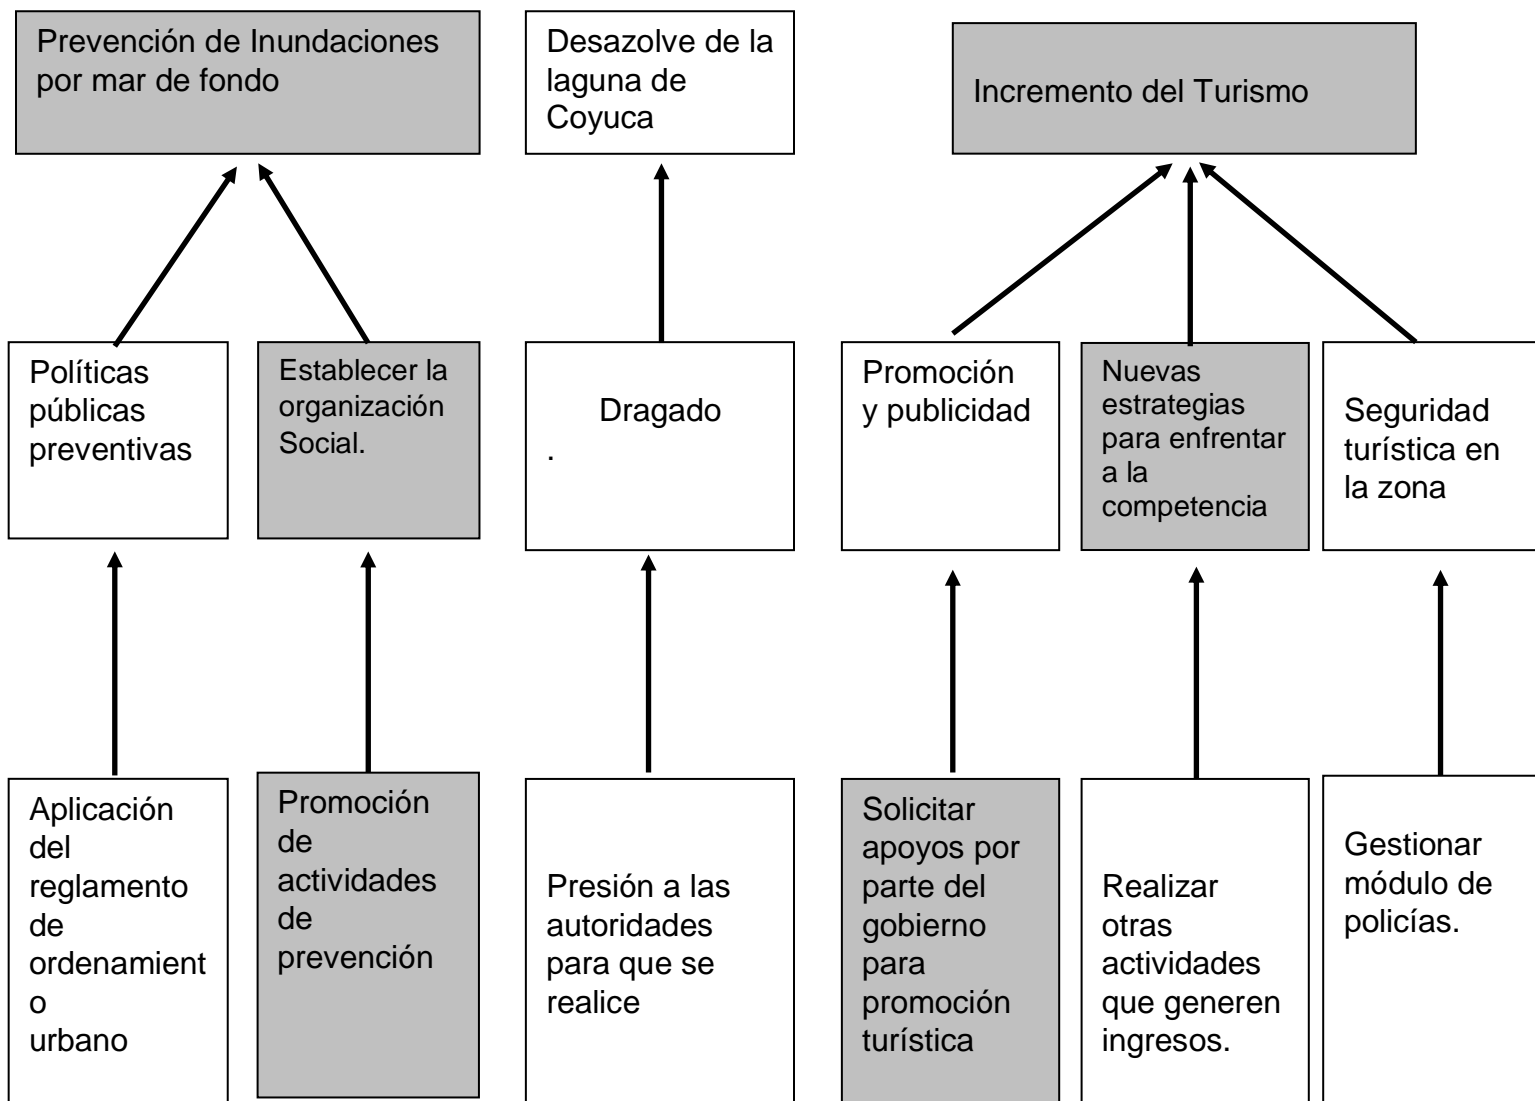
Prevención de Inundaciones por mar de fondo

Desazolve de la laguna de Coyuca

Incremento del Turismo

Políticas públicas preventivas

Establecer la organización Social.

Dragado
.

Promoción y publicidad

Nuevas estrategias para enfrentar a la competencia

Seguridad turística en la zona

Aplicación del reglamento de ordenamient o urbano

Promoción de actividades de prevención

Presión a las autoridades para que se realice

Solicitar apoyos por parte del gobierno para promoción turística

Realizar otras actividades que generen ingresos.

Gestionar módulo de policías.